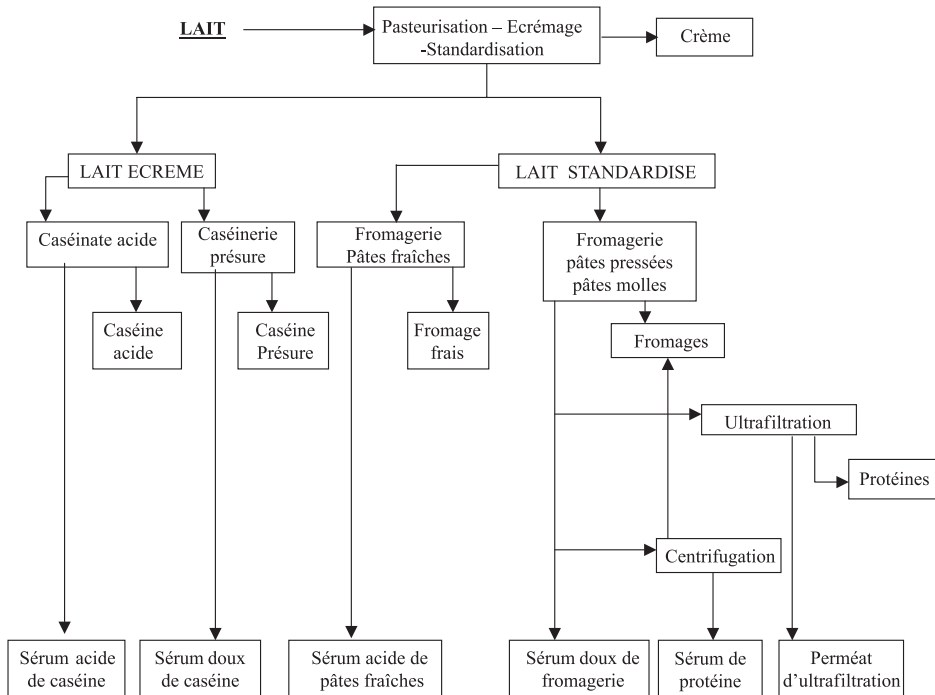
LAIT

Pasteurisation – Ecrémage -Standardisation

Crème

LAIT ECREME

LAIT STANDARDISE

Caséinate acide

Caséinerie présure

Fromagerie Pâtes fraîches

Fromagerie pâtes pressées pâtes molles

Caséine acide

Caséine Présure

Fromage frais

Fromages

Ultrafiltration

Protéines

Centrifugation

Sérum acide de caséine

Sérum doux de caséine

Sérum acide de pâtes fraîches

Sérum doux de fromagerie

Sérum de protéine

Perméat d'ultrafiltration